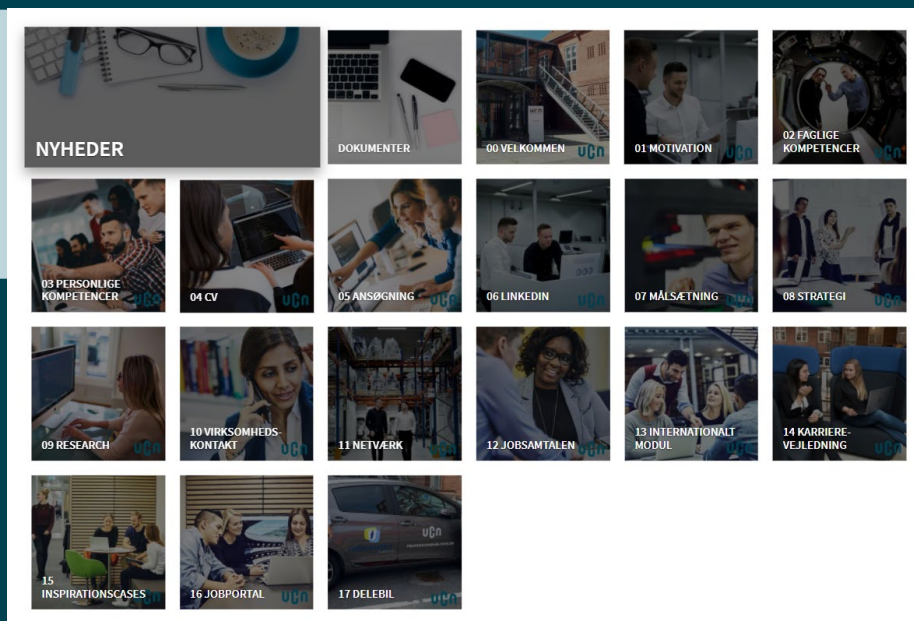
NYHEDER

DOKUMENTER

00 VELKOMMEN

01 MOTIVATION

02 FAGLIGE KOMPETENCER

03 PERSONLIGE KOMPETENCER

04 CV

05 ANSØGNING

06 LINKEDIN

07 MÅLSÆTNING

08 STRATEGI

09 RESEARCH

10 VIRKSOMHEDS-KONTAKT

11 NETVÆRK

12 JOBSAMTALEN

13 INTERNATIONALT MODUL

14 KARRIERE-VEJLEDNING

15 INSPIRATIONSCASES

16 JOBPORTAL

17 DELEBIL